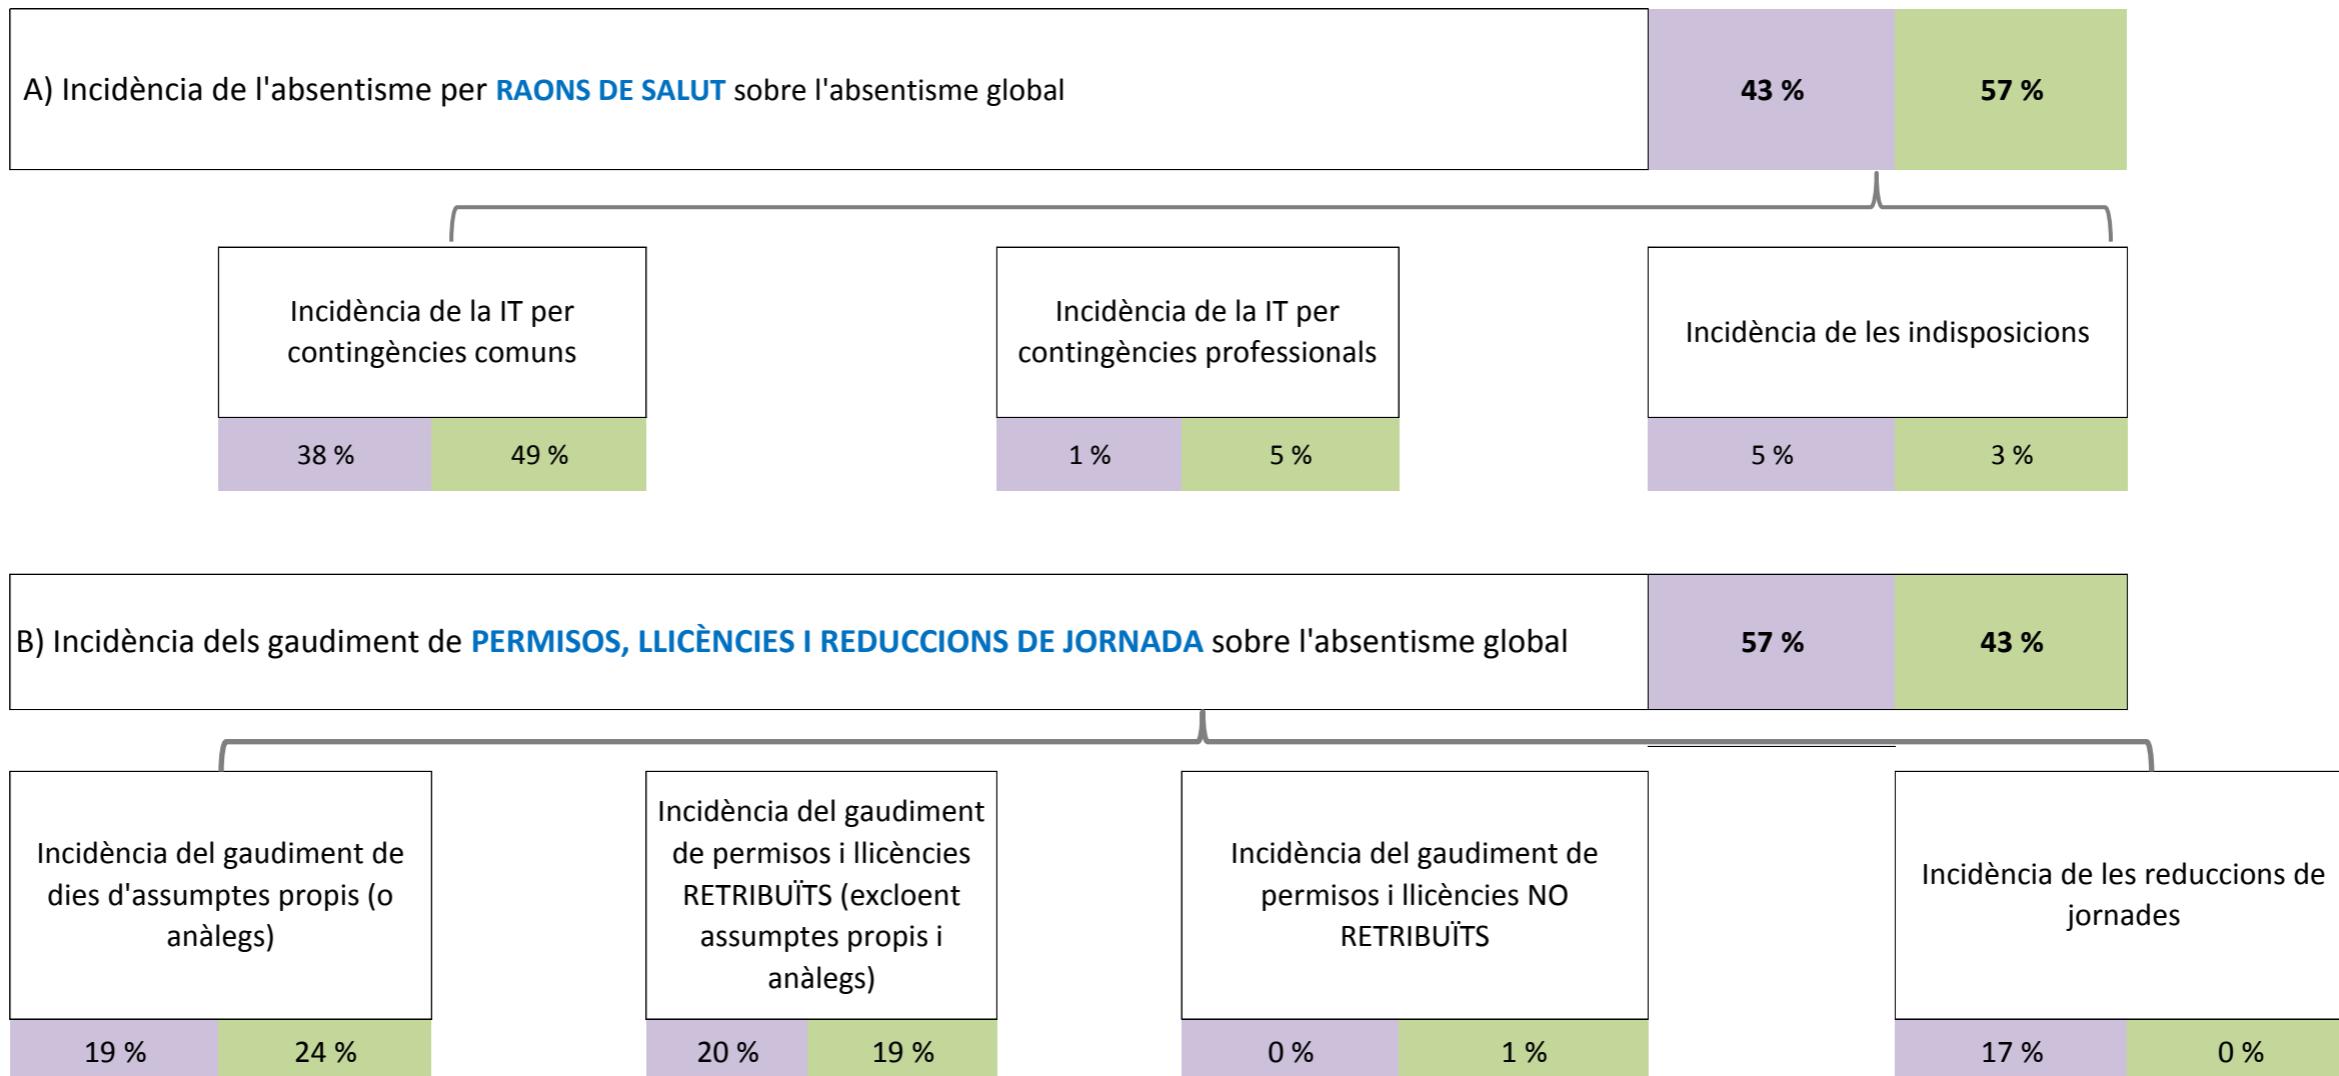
A) Incidència de l'absentisme per RAONS DE SALUT sobre l'absentisme global

43 %

57 %

Incidència de la IT per contingències comuns

38 %

49 %

Incidència de la IT per contingències professionals

1 %

5 %

Incidència de les indisposicions

5 %

3 %

B) Incidència dels gaudiment de PERMISOS, LLICÈNCIES I REDUCCIONS DE JORNADA sobre l'absentisme global

57 %

43 %

Incidència del gaudiment de dies d'assumptes propis (o anàlegs)

19 %

24 %

Incidència del gaudiment de permisos i llicències RETRIBUÏTS (excloent assumptes propis i anàlegs)

20 %

19 %

Incidència del gaudiment de permisos i llicències NO RETRIBUÏTS

0 %

1 %

Incidència de les reduccions de jornades

17 %

0 %